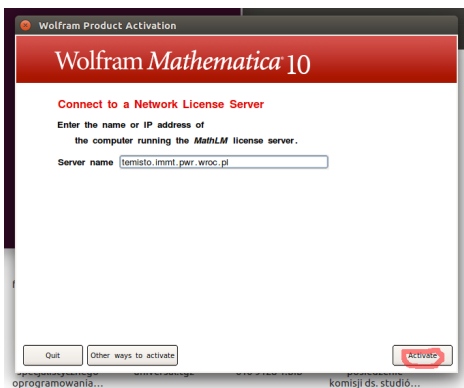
Wolfram Product Activation

Wolfram Mathematica 10

Connect to a Network License Server

Enter the name or IP address of the computer running the MathLM license server.

Server name temisto.immt.pwr.wroc.pl

Quit

Other ways to activate

Activate

specjalistycznego oprogramowania...

komisji ds. studió...